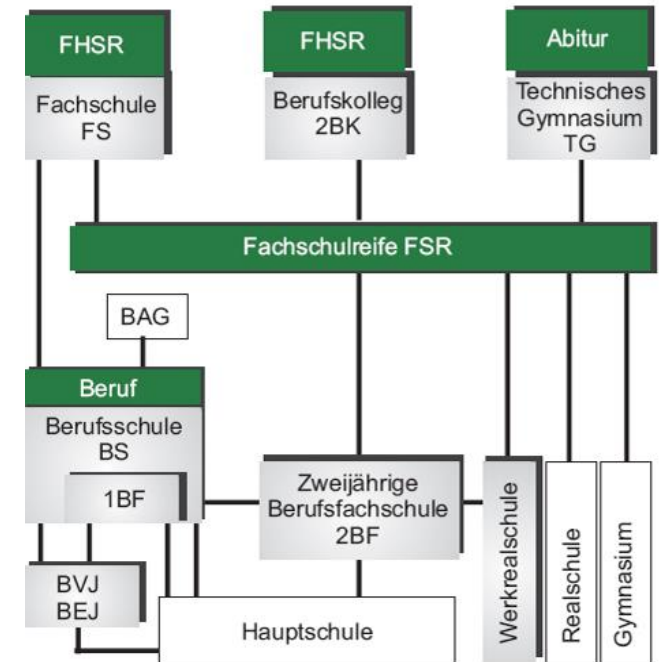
FHSR
Fachschule FS

FHSR
Berufskolleg 2BK

Abitur
Technisches Gymnasium TG

Fachschulreife FSR

BAG

Beruf
Berufsschule BS

1BF

Zweijährige Berufsfachschule 2BF

Werkrealschule

Realschule

Gymnasium

BVJ
BEJ

Hauptschule